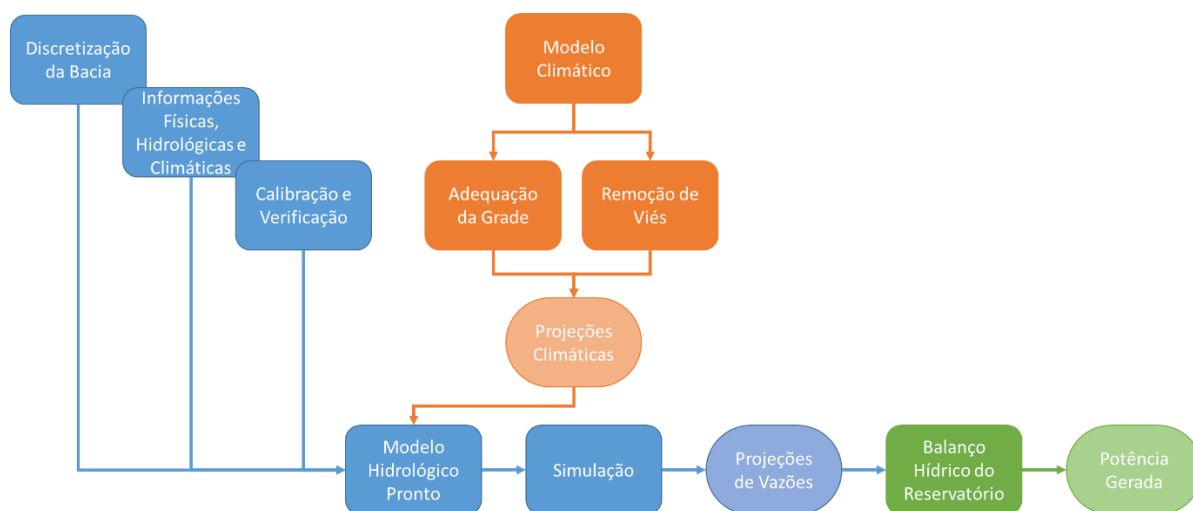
Discretização da Bacia

Informações Físicas, Hidrológicas e Climáticas

Calibração e Verificação

Modelo Climático

Adequação da Grade

Remoção de Viés

Projeções Climáticas

Modelo Hidrológico Pronto

Simulação

Projeções de Vazões

Balanço Hídrico do Reservatório

Potência Gerada